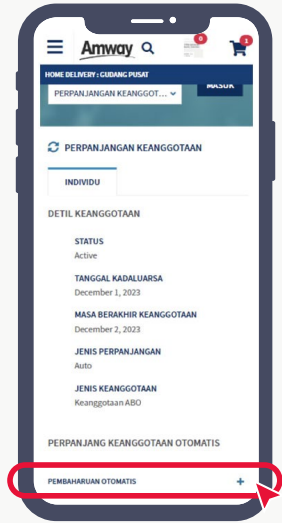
Amway

0

1

HOME DELIVERY : GUDANG PUSAT

PERPANJANGAN KEANGGOT...

MASUK

PERPANJANGAN KEANGGOTAAN

INDIVIDU

DETIL KEANGGOTAAN

STATUS
Active

TANGGAL KADALUARSA
December 1, 2023

MASA BERAKHIR KEANGGOTAAN
December 2, 2023

JENIS PERPANJANGAN
Auto

JENIS KEANGGOTAAN
Keanggotaan ABO

PERPANJANG KEANGGOTAAN OTOMATIS

PEMBAHARUAN OTOMATIS +